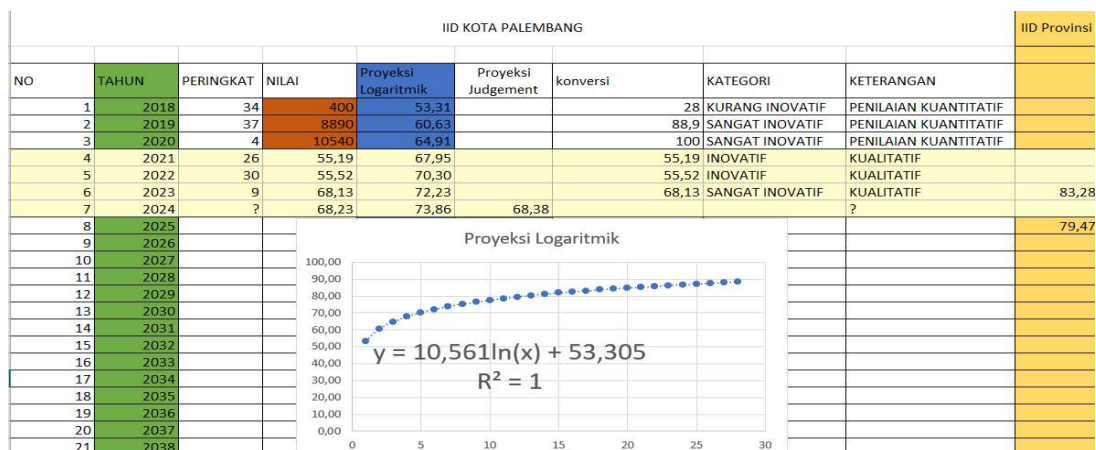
IID KOTA PALEMBANG

IID Provinsi

| NO | TAHUN | PERINGKAT | NILAI | Proyeksi Logaritmik | Proyeksi Judgement | konversi | KATEGORI | KETERANGAN | |
|---|---|---|---|---|---|---|---|---|---|
| 1 | 2018 | 34 | 400 | 53,31 | | 28 | KURANG INOVATIF | PENILAIAN KUANTITATIF | |
| 2 | 2019 | 37 | 8890 | 60,63 | | 88,9 | SANGAT INOVATIF | PENILAIAN KUANTITATIF | |
| 3 | 2020 | 4 | 10540 | 64,91 | | 100 | SANGAT INOVATIF | PENILAIAN KUANTITATIF | |
| 4 | 2021 | 26 | 55,19 | 67,95 | | 55,19 | INOVATIF | KUALITATIF | |
| 5 | 2022 | 30 | 55,52 | 70,30 | | 55,52 | INOVATIF | KUALITATIF | |
| 6 | 2023 | 9 | 68,13 | 72,23 | | 68,13 | SANGAT INOVATIF | KUALITATIF | 83,28 |
| 7 | 2024 | ? | 68,23 | 73,86 | 68,38 | | | ? | |
| 8 | 2025 | | | | | | | | 79,47 |
| 9 | 2026 | | | | | | | | |
| 10 | 2027 | | | | | | | | |
| 11 | 2028 | | | | | | | | |
| 12 | 2029 | | | | | | | | |
| 13 | 2030 | | | | | | | | |
| 14 | 2031 | | | | | | | | |
| 15 | 2032 | | | | | | | | |
| 16 | 2033 | | | | | | | | |
| 17 | 2034 | | | | | | | | |
| 18 | 2035 | | | | | | | | |
| 19 | 2036 | | | | | | | | |
| 20 | 2037 | | | | | | | | |
| 21 | 2038 | | | | | | | | |

Proyeksi Logaritmik

100,00
90,00
80,00
70,00
60,00
50,00
40,00
30,00
20,00
10,00
0,00

0 5 10 15 20 25 30

y = 10,561ln(x) + 53,305
R² = 1